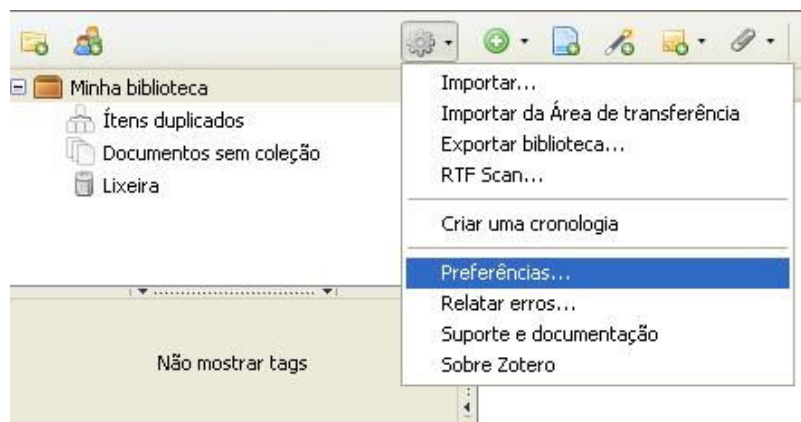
Minha biblioteca
Ítens duplicados
Documentos sem coleção
Lixeira

Não mostrar tags

Importar...
Importar da Área de transferência
Exportar biblioteca...
RTF Scan...
Criar uma cronologia
Preferências...
Relatar erros...
Suporte e documentação
Sobre Zotero